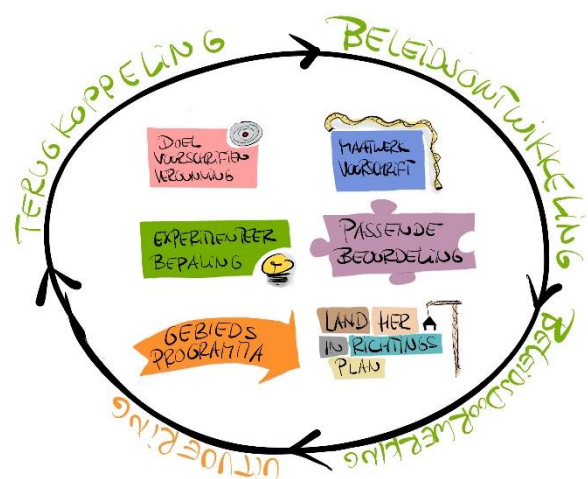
TERUGKOPPELING

BELEIDSONTWIKKELING

BELEIDSDOORWERKING

UITVOERING

DOEL VOORSCHRIFTEN VERGUNNING

MAATWERK VOORSCHRIFT

EXPERIMENTEER BEPALING

PASSENDE BEOORDELING

GEBIEDS PROGRAMMA

LAND HER IN RICHTINGS PLAN